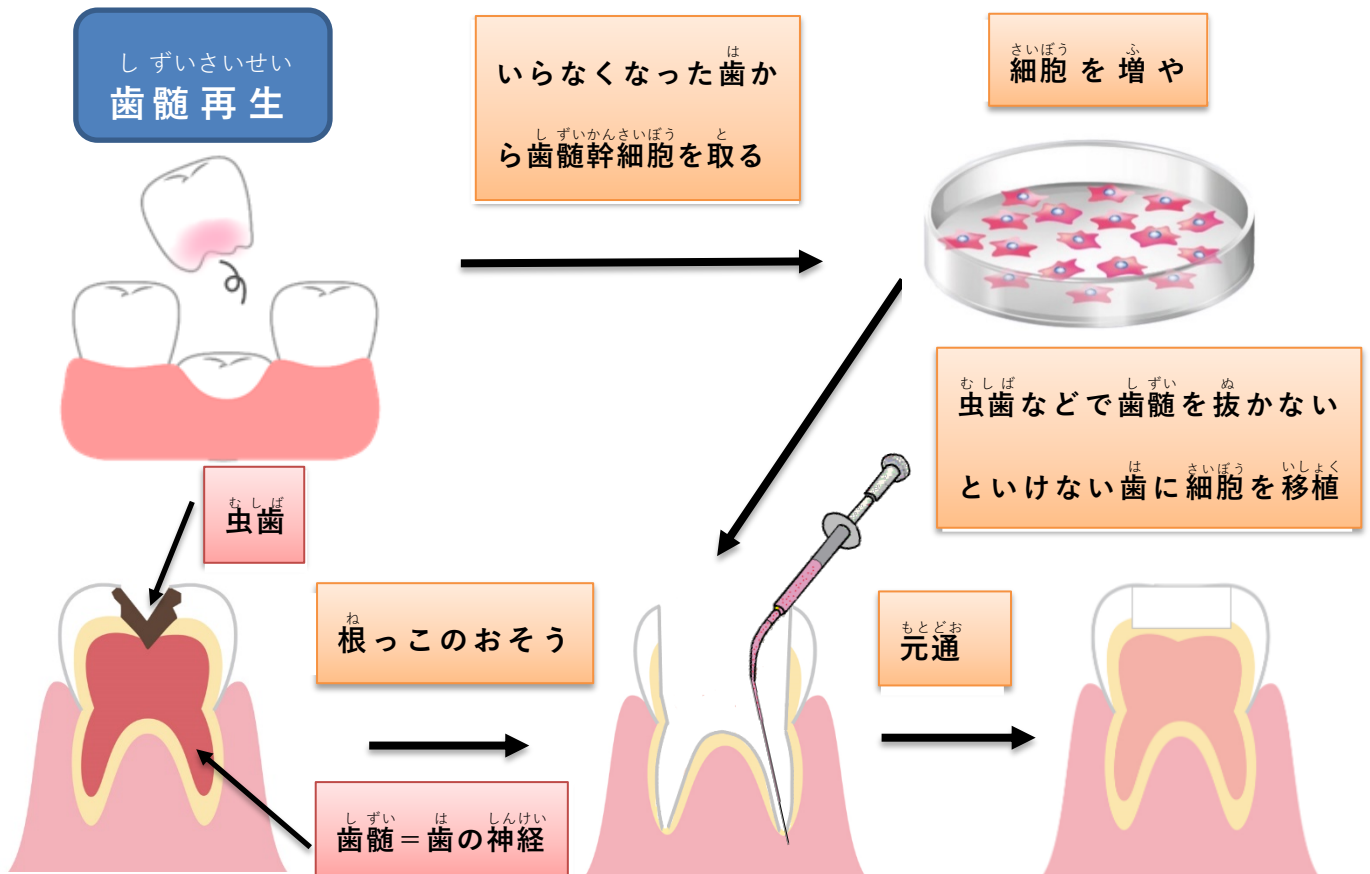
しずいさいせい
歯髄再生

は
いらなくなった歯か
しずいかんさいぼう　と
ら歯髄幹細胞を取る

さいぼう　ふ
細胞を増や

むしば　しずい　ぬ
虫歯などで歯髄を抜かない
は　さいぼう　いしょく
といけない歯に細胞を移植

むしば
虫歯

ね
根っこのおそう

もとどお
元通

しずい　は　しんけい
歯髄＝歯の神経